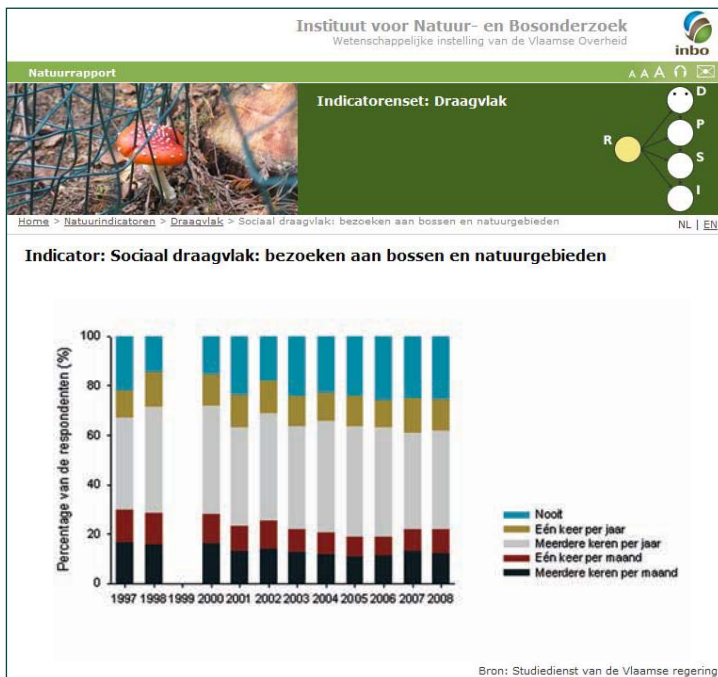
Instituut voor Natuur- en Bosonderzoek
Wetenschappelijke instelling van de Vlaamse Overheid
inbo

Natuurrapport
A A A

Indicatorenset: Draagvlak

D
P
R
S
I

Home > Natuurindicatoren > Draagvlak > Sociaal draagvlak: bezoeken aan bossen en natuurgebieden
NL | EN

Indicator: Sociaal draagvlak: bezoeken aan bossen en natuurgebieden

Percentage van de respondenten (%)
100
80
60
40
20
0
1997 1998 1999 2000 2001 2002 2003 2004 2005 2006 2007 2008

Nooit
Eén keer per jaar
Meerdere keren per jaar
Eén keer per maand
Meerdere keren per maand

Bron: Studiedienst van de Vlaamse regering